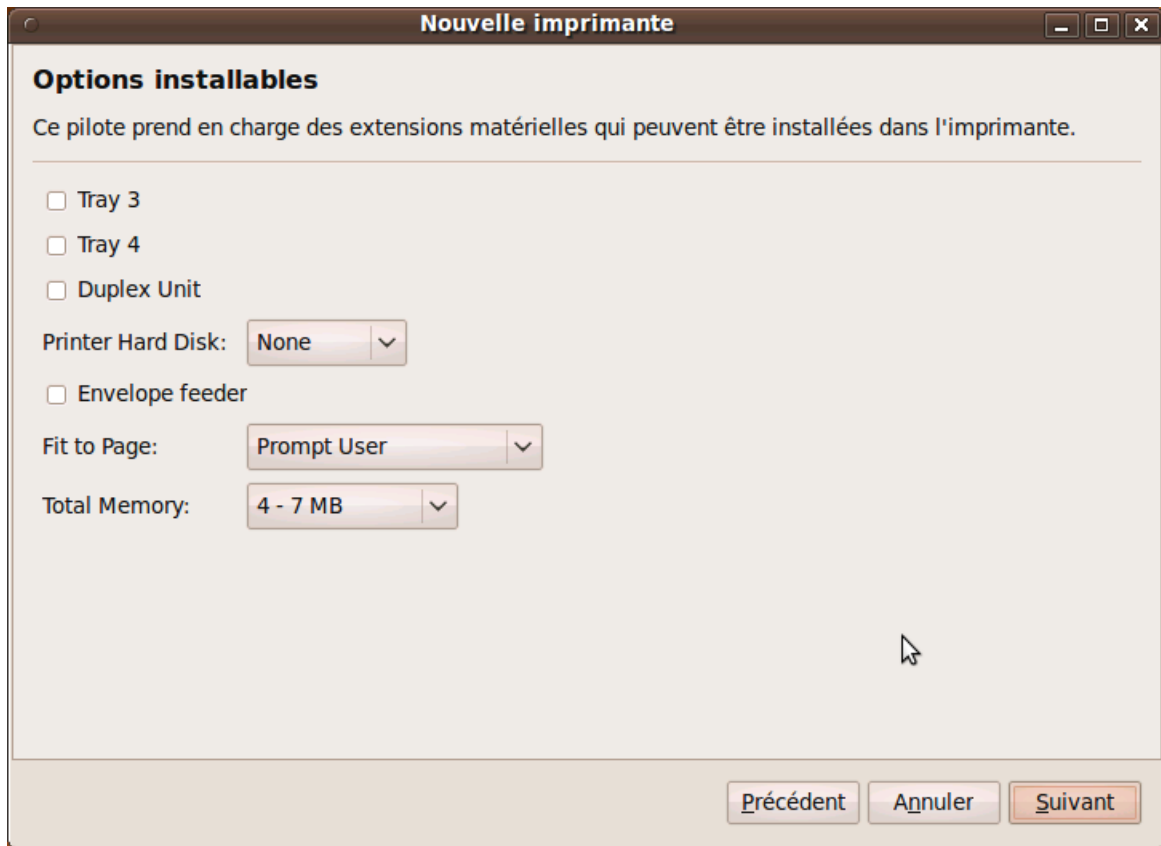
Nouvelle imprimante

Options installables

Ce pilote prend en charge des extensions matérielles qui peuvent être installées dans l'imprimante.

Tray 3

Tray 4

Duplex Unit

Printer Hard Disk: None

Envelope feeder

Fit to Page: Prompt User

Total Memory: 4 - 7 MB

Précédent Annuler Suivant